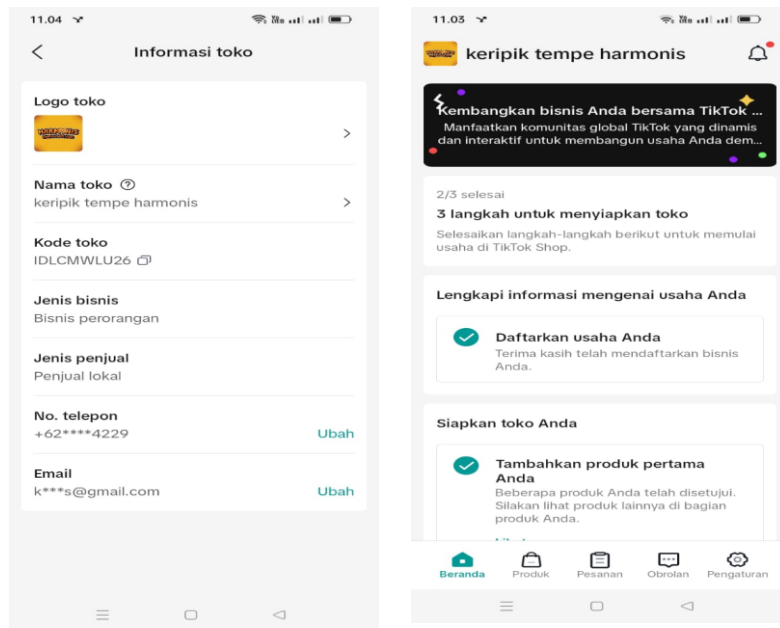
11.04

Informasi toko

Logo toko

Nama toko
keripik tempe harmonis

Kode toko
IDLCMWLU26

Jenis bisnis
Bisnis perorangan

Jenis penjual
Penjual lokal

No. telepon
+62****4229
Ubah

Email
k***s@gmail.com
Ubah

11.03

keripik tempe harmonis

Kembangkan bisnis Anda bersama TikTok ...
Manfaatkan komunitas global TikTok yang dinamis dan interaktif untuk membangun usaha Anda dem...

2/3 selesai
3 langkah untuk menyiapkan toko
Selesaikan langkah-langkah berikut untuk memulai usaha di TikTok Shop.

Lengkapi informasi mengenai usaha Anda

Daftarkan usaha Anda
Terima kasih telah mendaftarkan bisnis Anda.

Siapkan toko Anda

Tambahkan produk pertama Anda
Beberapa produk Anda telah disetujui. Silakan lihat produk lainnya di bagian produk Anda.

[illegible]

Beranda
Produk
Pesanan
Obrolan
Pengaturan